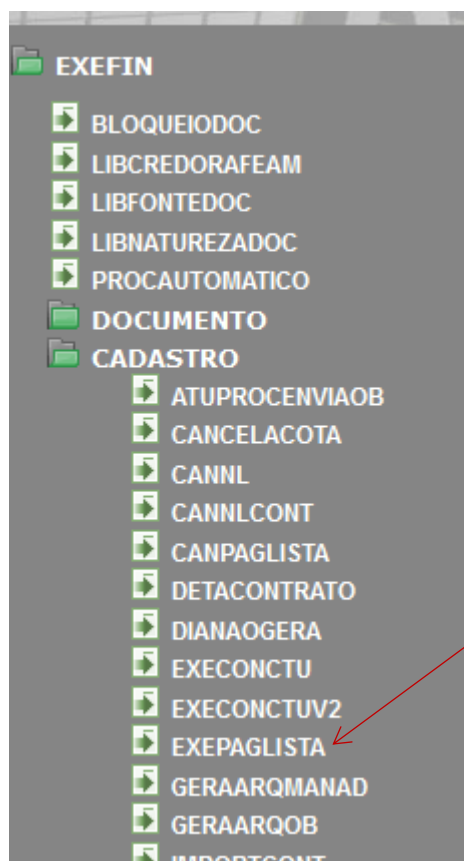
EXEFIN

BLOQUEIODOC
LIBCREDORAFEAM
LIBFONTEDOC
LIBNATUREZADOC
PROCAUTOMATICO
DOCUMENTO
CADASTRO
ATUPROCENVIAOB
CANCELACOTA
CANNL
CANNLCONT
CANPAGLISTA
DETACONTRATO
DIANAOGERA
EXECONCTU
EXECONCTUV2
EXEPAGLISTA
GERAARQMANAD
GERAARQOB
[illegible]